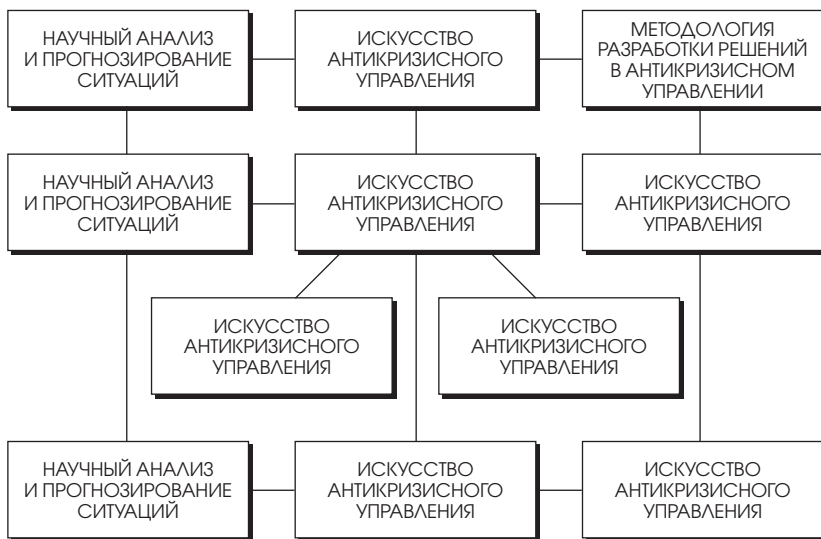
НАУЧНЫЙ АНАЛИЗ И ПРОГНОЗИРОВАНИЕ СИТУАЦИЙ

ИСКУССТВО АНТИКРИЗИСНОГО УПРАВЛЕНИЯ

МЕТОДОЛОГИЯ РАЗРАБОТКИ РЕШЕНИЙ В АНТИКРИЗИСНОМ УПРАВЛЕНИИ

НАУЧНЫЙ АНАЛИЗ И ПРОГНОЗИРОВАНИЕ СИТУАЦИЙ

ИСКУССТВО АНТИКРИЗИСНОГО УПРАВЛЕНИЯ

ИСКУССТВО АНТИКРИЗИСНОГО УПРАВЛЕНИЯ

ИСКУССТВО АНТИКРИЗИСНОГО УПРАВЛЕНИЯ

ИСКУССТВО АНТИКРИЗИСНОГО УПРАВЛЕНИЯ

НАУЧНЫЙ АНАЛИЗ И ПРОГНОЗИРОВАНИЕ СИТУАЦИЙ

ИСКУССТВО АНТИКРИЗИСНОГО УПРАВЛЕНИЯ

ИСКУССТВО АНТИКРИЗИСНОГО УПРАВЛЕНИЯ